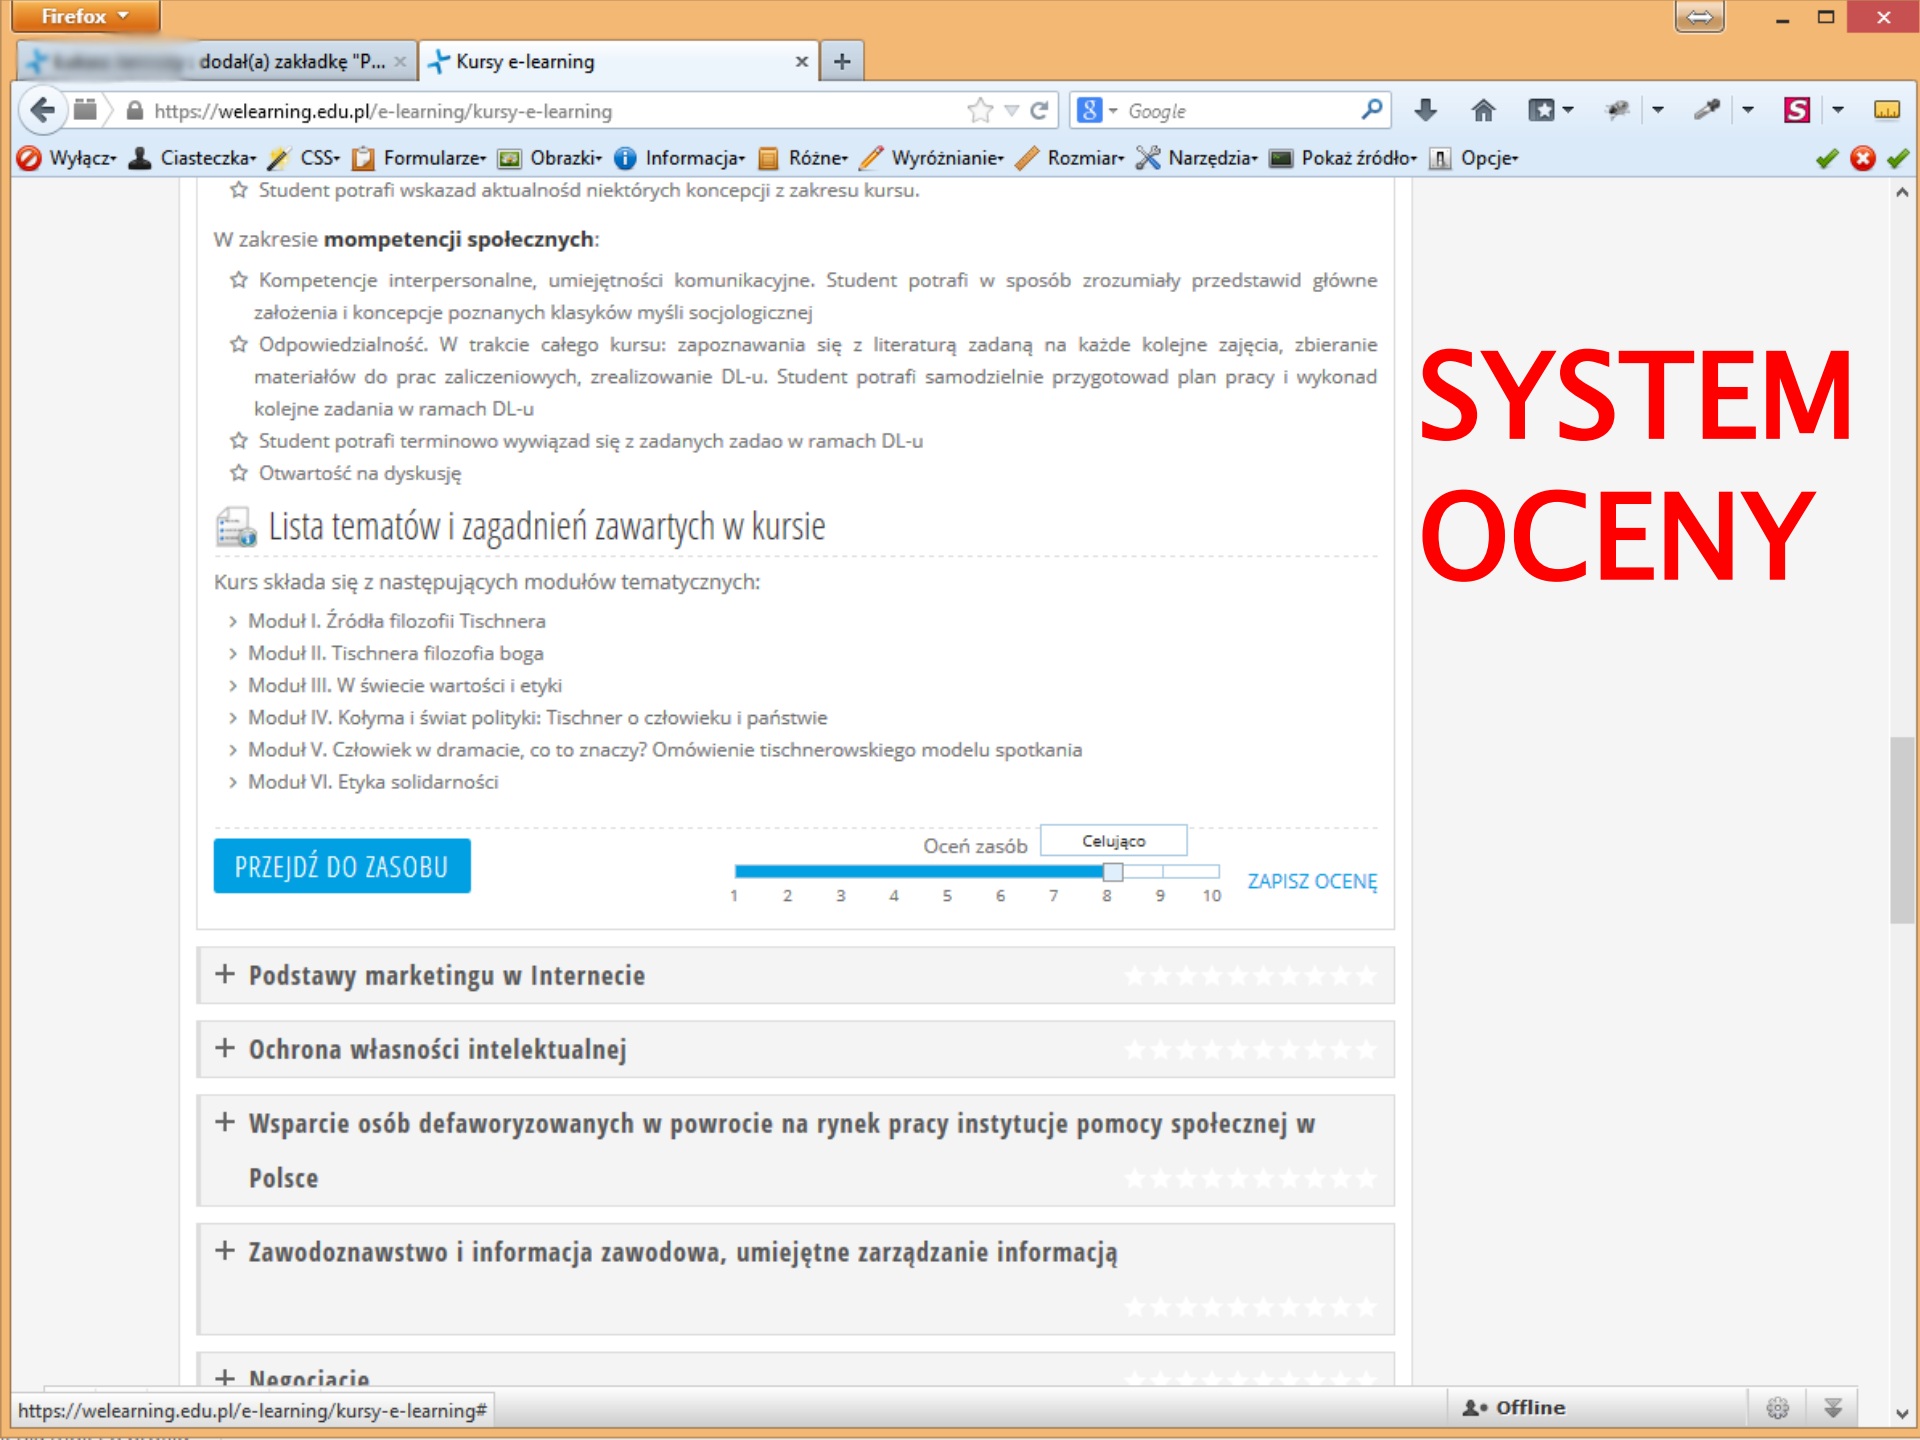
Firefox

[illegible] dodał(a) zakładkę "P... ×

Kursy e-learning ×

+

https://welearning.edu.pl/e-learning/kursy-e-learning

Google

Wyłącz· Ciasteczka· CSS· Formularze· Obrazki· Informacja· Różne· Wyróżnianie· Rozmiar· Narzędzia· Pokaż źródło· Opcje·

Student potrafi wskazad aktualnośd niektórych koncepcji z zakresu kursu.

W zakresie **mompetencji społecznych**:

Kompetencje interpersonalne, umiejętności komunikacyjne. Student potrafi w sposób zrozumiały przedstawid główne założenia i koncepcje poznanych klasyków myśli socjologicznej

Odpowiedzialność. W trakcie całego kursu: zapoznawania się z literaturą zadaną na każde kolejne zajęcia, zbieranie materiałów do prac zaliczeniowych, zrealizowanie DL-u. Student potrafi samodzielnie przygotowad plan pracy i wykonad kolejne zadania w ramach DL-u

Student potrafi terminowo wywiązad się z zadanych zadao w ramach DL-u

Otwartość na dyskusję

Lista tematów i zagadnień zawartych w kursie

Kurs składa się z następujących modułów tematycznych:

Moduł I. Źródła filozofii Tischnera
Moduł II. Tischnera filozofia boga
Moduł III. W świecie wartości i etyki
Moduł IV. Kołyma i świat polityki: Tischner o człowieku i państwie
Moduł V. Człowiek w dramacie, co to znaczy? Omówienie tischnerowskiego modelu spotkania
Moduł VI. Etyka solidarności

PRZEJDŹ DO ZASOBU

Oceń zasób Celująco

1 2 3 4 5 6 7 8 9 10

ZAPISZ OCENĘ

SYSTEM OCENY

+ Podstawy marketingu w Internecie

+ Ochrona własności intelektualnej

+ Wsparcie osób defaworyzowanych w powrocie na rynek pracy instytucje pomocy społecznej w Polsce

+ Zawodoznawstwo i informacja zawodowa, umiejętne zarządzanie informacją

+ Negocjacje

https://welearning.edu.pl/e-learning/kursy-e-learning#

Offline